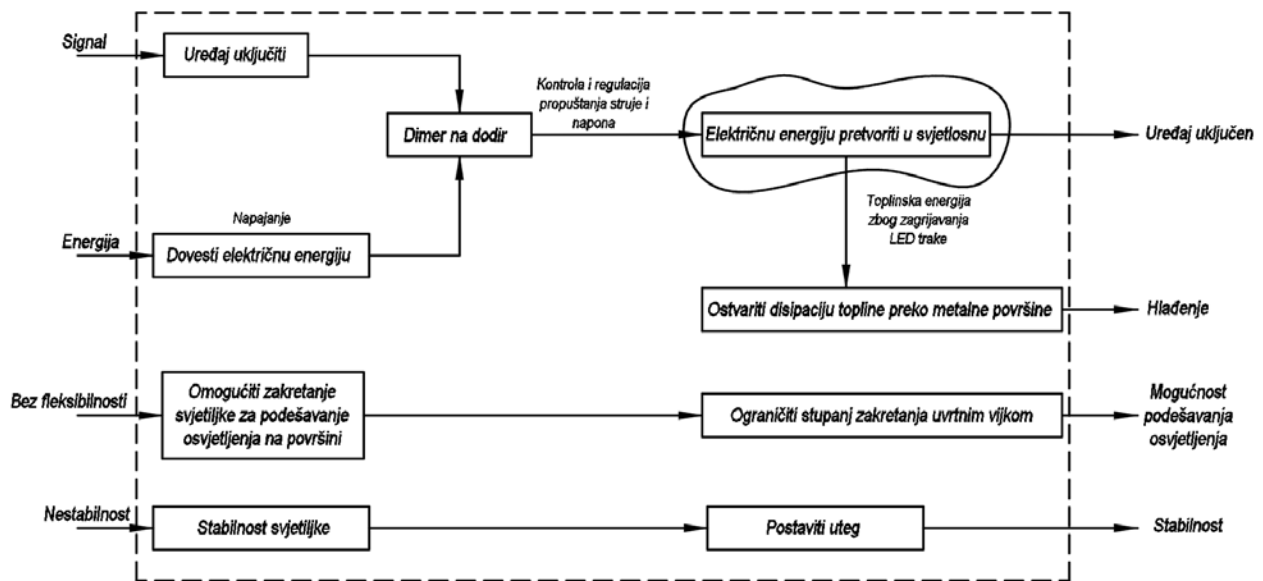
Signal

Uređaj uključiti

Dimer na dodir

Kontrola i regulacija propuštanja struje i napona

Električnu energiju pretvoriti u svjetlosnu

Uređaj uključen

Toplinska energija zbog zagrijavanja LED trake

Napajanje

Energija

Dovesti električnu energiju

Ostvariti disipaciju topline preko metalne površine

Hlađenje

Bez fleksibilnosti

Omogućiti zakretanje svjetiljke za podešavanje osvjetljenja na površini

Ograničiti stupanj zakretanja uvrtnim vijkom

Mogućnost podešavanja osvjetljenja

Nestabilnost

Stabilnost svjetiljke

Postaviti uteg

Stabilnost